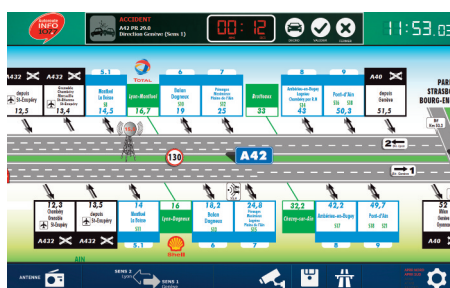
Autoroute INFO 107.7

ACCIDENT
A42 PR 29,0
Direction Genève (Sens 1)

00 : 12

VALIDER

11:53

A432

A432
Grenoble Chambéry Marseille St-Exupéry

12,5

13,4

5.1
Montluel
La Boisse
14,5

TOTAL
Lyon-Montluel
16,7

6
Balan
Dagneux
19

7
Pérouges
Meximieux
Plaine de l'Ain
25

Bressanne
33

8
Ambérieu-en-Bugey
Lagnieu
Chambéry par A.40
43

9
Pont-d'Ain
50,3

A40
Genève
51,5

PARIS
STRASBOURG
BOURG-EN

130

A42

2

1

12,3
Chambéry
Grenoble
St-Exupéry

13,5
St-Exupéry

14
Montluel
La Boisse

16
Lyon-Dagneux

18,2
Balan
Dagneux

24,8
Pérouges
Meximieux
Plaine de l'Ain

32,2
Charny-sur-Ain

42,2
Ambérieu-en-Bugey

49,7
Pont-d'Ain

52
Milan
Genève

A432

5.1

Shell

6

7

8

9

A4

AIN

ANTENNE

SENS 1
SENS 2